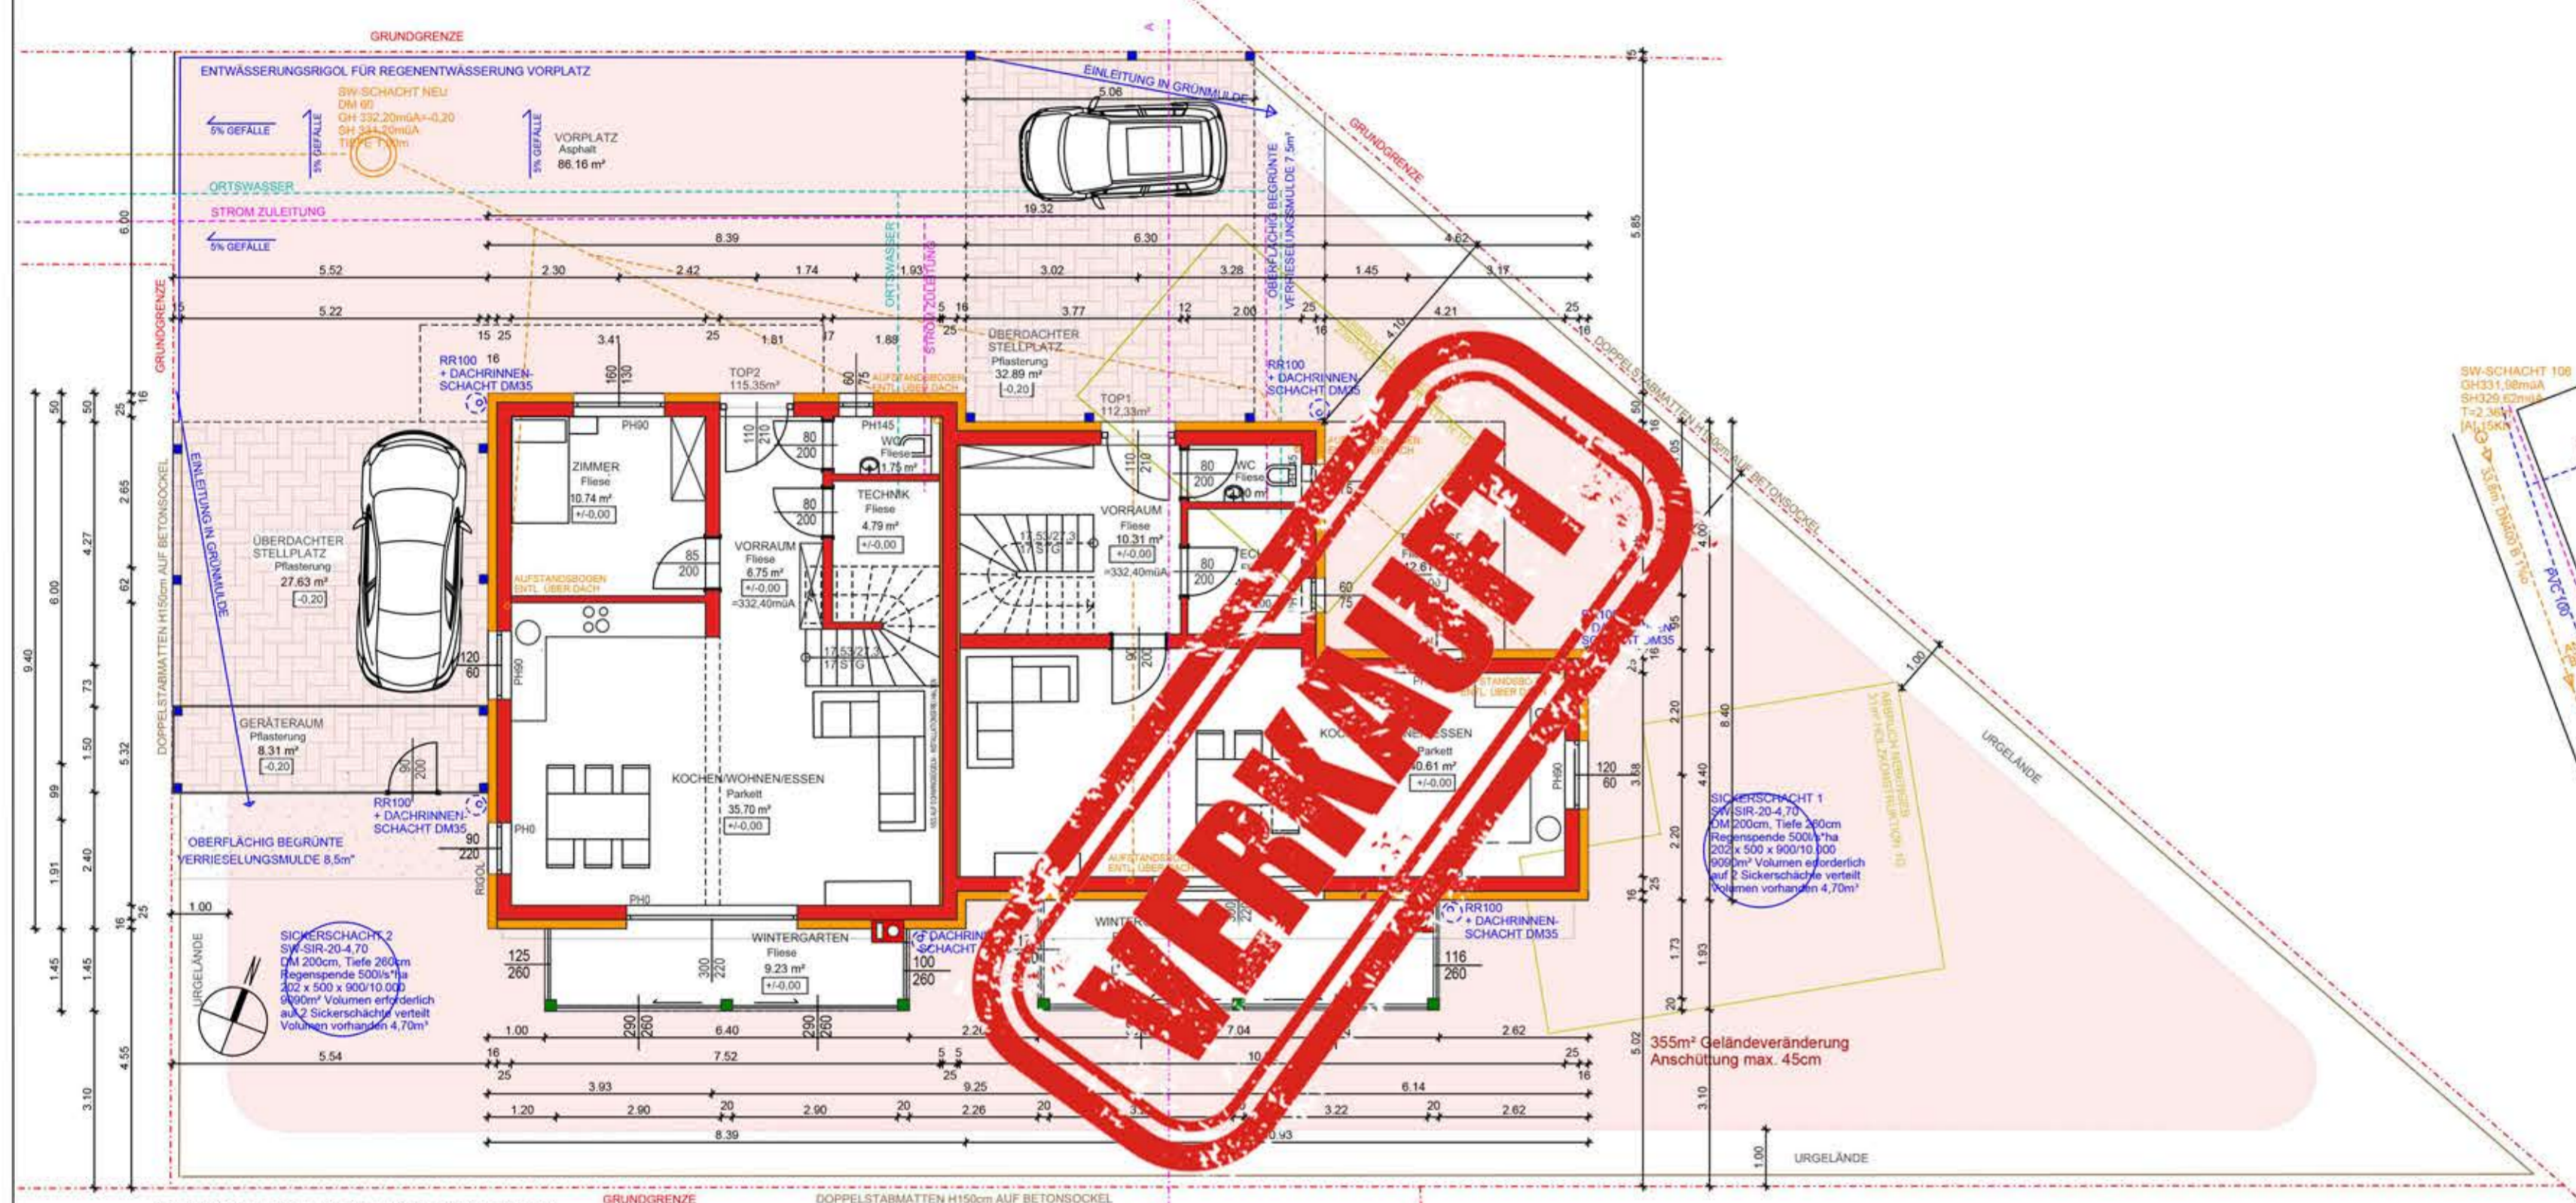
GRUNDGRENZE

ENTWÄSSERUNGSRIGOL FÜR REGENENTWÄSSERUNG VORPLATZ

SW-SCHACHT NEU
DM 60
GH 332,20müA=-0,20
SH 331,20müA
TIEFE 1,00m

5% GEFÄLLE

5% GEFÄLLE

5% GEFÄLLE

VORPLATZ
Asphalt
86.16 m²

ORTSWASSER

STROM ZULEITUNG

5% GEFÄLLE

EINLEITUNG IN GRÜNMULDE

5.06

19.32

GRUNDGRENZE

OBERFLÄCHIG BEGRÜNTE VERRIESELUNGSMULDE 7,5m³

8.39

6.30

4.62

5.52

2.30

2.42

1.74

1.93

3.02

3.28

1.45

3.17

5.22

3.77

2.00

4.21

ORTSWASSER

STROM ZULEITUNG

15

15 25

25

12

25

16

25

16

3.41

1.81

1.88

4.10

RR100
+ DACHRINNEN-
SCHACHT DM35

16

160
130

TOP2
115,35m²

60
75

AUFSTANDSBOGEN
ENTL. ÜBER DACH

ÜBERDACHTER
STELLPLATZ
Pflasterung
32.89 m²
-0,20

TOP1
112,33m²

RR100
+ DACHRINNEN-
SCHACHT DM35

DOPPELSTABMATTEN H150cm AUF BETONSOCKEL

PH90

110
210

80
200

PH145

WC
Fliese
1.75 m²

110
210

80
200

WC
Fliese

ZIMMER
Fliese
10.74 m²
+/-0,00

80
200

TECHNIK
Fliese
4.79 m²
+/-0,00

VORRAUM
Fliese
10.31 m²
+/-0,00
=332,40müA

85
200

VORRAUM
Fliese
6.75 m²
+/-0,00
=332,40müA

17 STG
17,53/27,3

80
200

AUFSTANDSBOGEN
ENTL. ÜBER DACH

60
75

ÜBERDACHTER
STELLPLATZ
Pflasterung
27.63 m²
-0,20

EINLEITUNG IN GRÜNMULDE

DOPPELSTABMATTEN H150cm AUF BETONSOCKEL

GRUNDGRENZE

120
60

PH90

17,53/27,3
17 STG

90
200

RR100
DACHRINNEN-
SCHACHT DM35

GERÄTERAUM
Pflasterung
8.31 m²
-0,20

90
200

KOCHEN/WOHNEN/ESSEN
Parkett
35.70 m²
+/-0,00

KOCHEN/WOHNEN/ESSEN
Parkett
40.61 m²
+/-0,00

AUFSTANDSBOGEN
ENTL. ÜBER DACH

PH90

120
60

RR100
+ DACHRINNEN-
SCHACHT DM35

PH0

90
220

OBERFLÄCHIG BEGRÜNTE
VERRIESELUNGSMULDE 8,5m³

RIGOL

PH0

AUFSTANDSBOGEN
ENTL. ÜBER DACH

RR100
+ DACHRINNEN-
SCHACHT DM35

1.00

URGELÄNDE

SICKERSCHACHT 2
SW-SIR-20-4,70
DM 200cm, Tiefe 260cm
Regenspende 500l/s*ha
202 x 500 x 900/10.000
9090m² Volumen erforderlich
auf 2 Sickerschächte verteilt
Volumen vorhanden 4,70m³

WINTERGARTEN
Fliese
9.23 m²
+/-0,00

RR100
+ DACHRINNEN-
SCHACHT

125
260

300
220

100
260

WINTERGARTEN

116
260

SICKERSCHACHT 1
SW-SIR-20-4,70
DM 200cm, Tiefe 260cm
Regenspende 500l/s*ha
202 x 500 x 900/10.000
9090m² Volumen erforderlich
auf 2 Sickerschächte verteilt
Volumen vorhanden 4,70m³

ABBRUCH NEBENGEB.
31m² HOLZKONSTRUKTION

URGELÄNDE

1.00

1.00

290
260

6.40

290
260

2.26

7.04

2.62

5.54

16

7.52

5 5

25

25

16

25

3.93

9.25

6.14

1.20

2.90

20

2.90

20

2.26

20

3.22

20

2.62

8.39

10.93

355m² Geländeveränderung
Anschüttung max. 45cm

1.00

URGELÄNDE

SW-SCHACHT 106
GH331,98müA
SH329,62müA
T=2,36
[A] 15KN

33,6m DN400 B Pac

PVC 100

GRUNDGRENZE

DOPPELSTABMATTEN H150cm AUF BETONSOCKEL

9.40

6.00

4.27

2.65

6.00

5.85

50

50

25

16

62

73

1.50

99

5.32

1.91

2.40

16

25

1.45

1.45

4.55

3.10

50

16

1.05

4.00

8.40

2.20

4.40

3.58

2.20

16

25

1.73

1.93

20

5.02

3.10

1.00

VERKAUFT